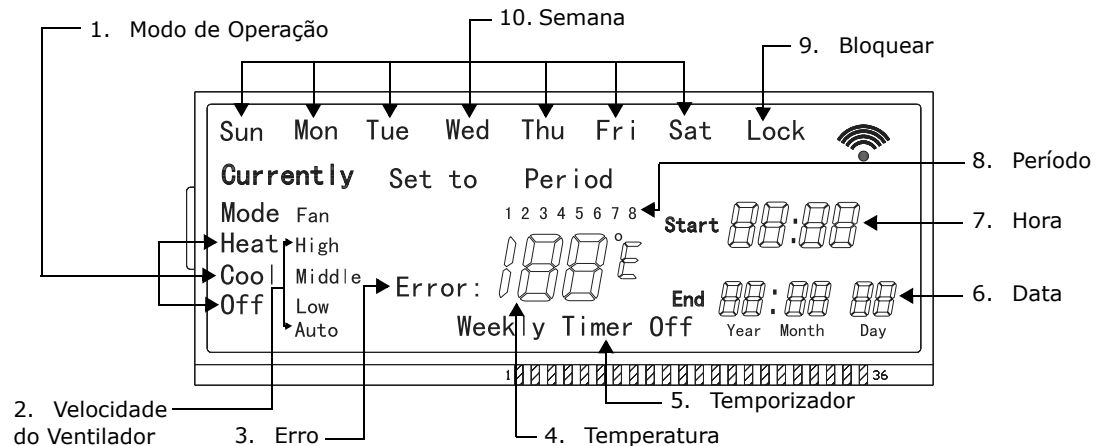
1. Modo de Operação

10. Semana

9. Bloquear

Sun Mon Tue Wed Thu Fri Sat Lock

Currently Set to Period

8. Período

Mode Fan

1 2 3 4 5 6 7 8

Start 88:88

7. Hora

Heat High

Cool Middle

Error: 188°E

Off Low

Auto

End 88:88 88

6. Data

Year Month Day

Weekly Timer Off

1 36

2. Velocidade do Ventilador

3. Erro

4. Temperatura

5. Temporizador